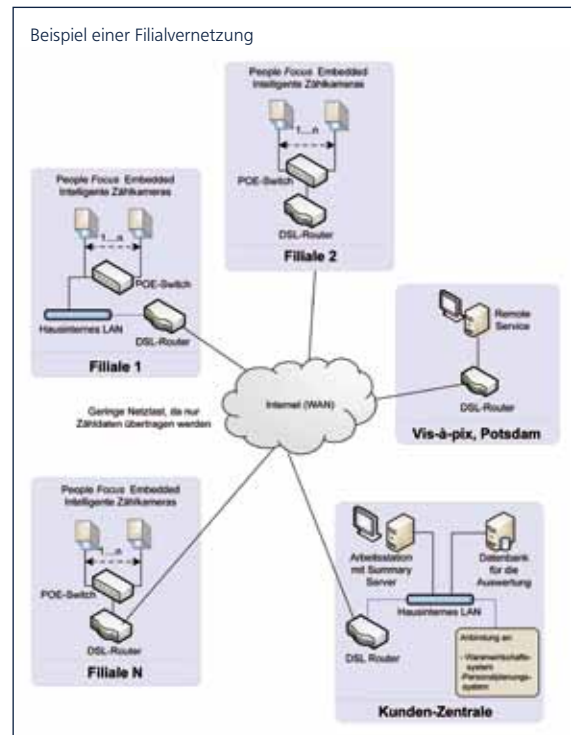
Beispiel einer Filialvernetzung

People Focus Embedded Intelligente Zählkameras

1....n

POE-Switch

DSL-Router

Filiale 2

People Focus Embedded Intelligente Zählkameras

1....n

POE-Switch

Hausinternes LAN

DSL-Router

Filiale 1

Remote Service

DSL-Router

Vis-à-pix, Potsdam

Geringe Netzlast, da nur Zähldaten übertragen werden

Internet (WAN)

People Focus Embedded Intelligente Zählkameras

1....n

POE-Switch

DSL-Router

Filiale N

Arbeitsstation mit Summary Server

Datenbank für die Auswertung

Hausinternes LAN

DSL Router

Anbindung an: -Warenwirtschaftssystem -Personalplanungssystem

Kunden-Zentrale